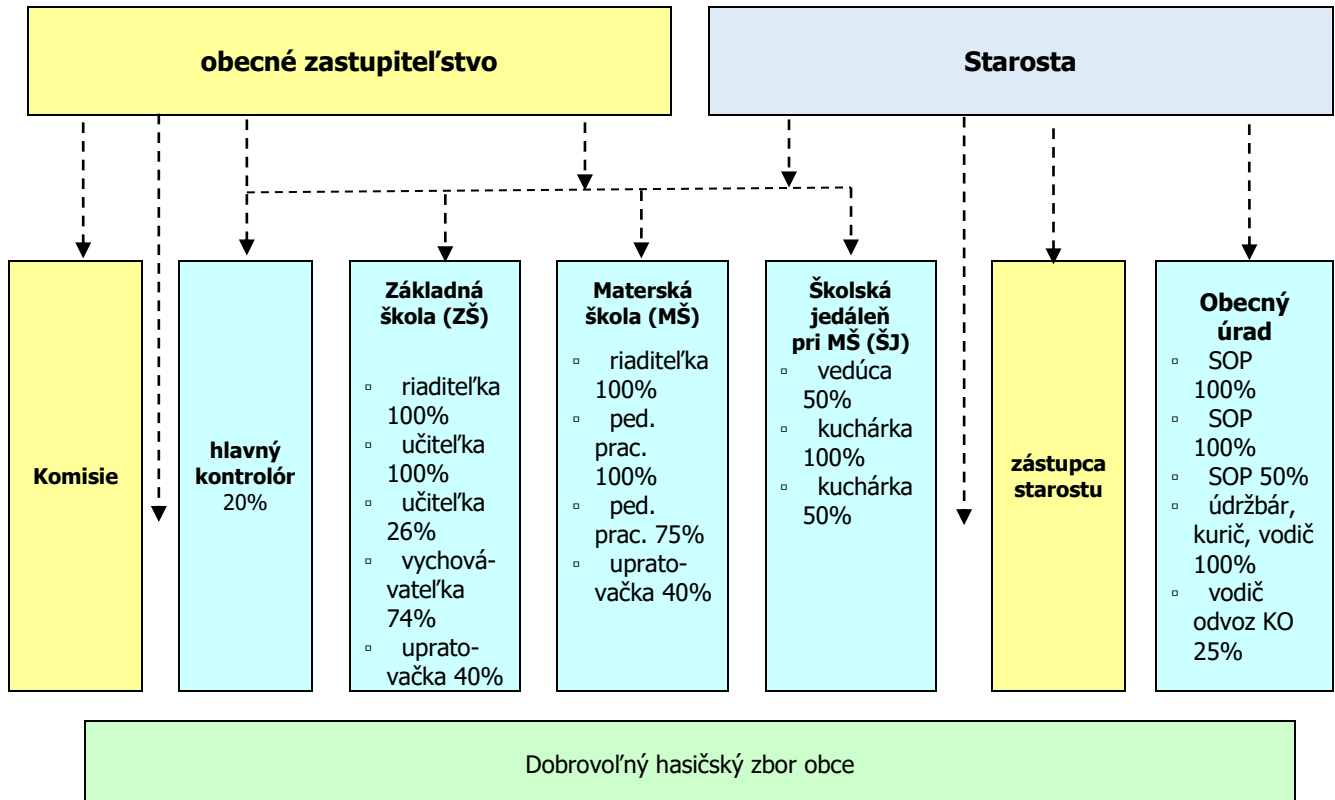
obecné zastupiteľstvo

Starosta

Komisie

hlavný kontrolór 20%

Základná škola (ZŠ)

▫ riaditeľka 100%
▫ učiteľka 100%
▫ učiteľka 26%
▫ vychovávateľka 74%
▫ upratovačka 40%

Materská škola (MŠ)

▫ riaditeľka 100%
▫ ped. prac. 100%
▫ ped. prac. 75%
▫ upratovačka 40%

Školská jedáleň pri MŠ (ŠJ)

▫ vedúca 50%
▫ kuchárka 100%
▫ kuchárka 50%

zástupca starostu

Obecný úrad

▫ SOP 100%
▫ SOP 100%
▫ SOP 50%
▫ údržbár, kurič, vodič 100%
▫ vodič odvoz KO 25%

Dobrovoľný hasičský zbor obce